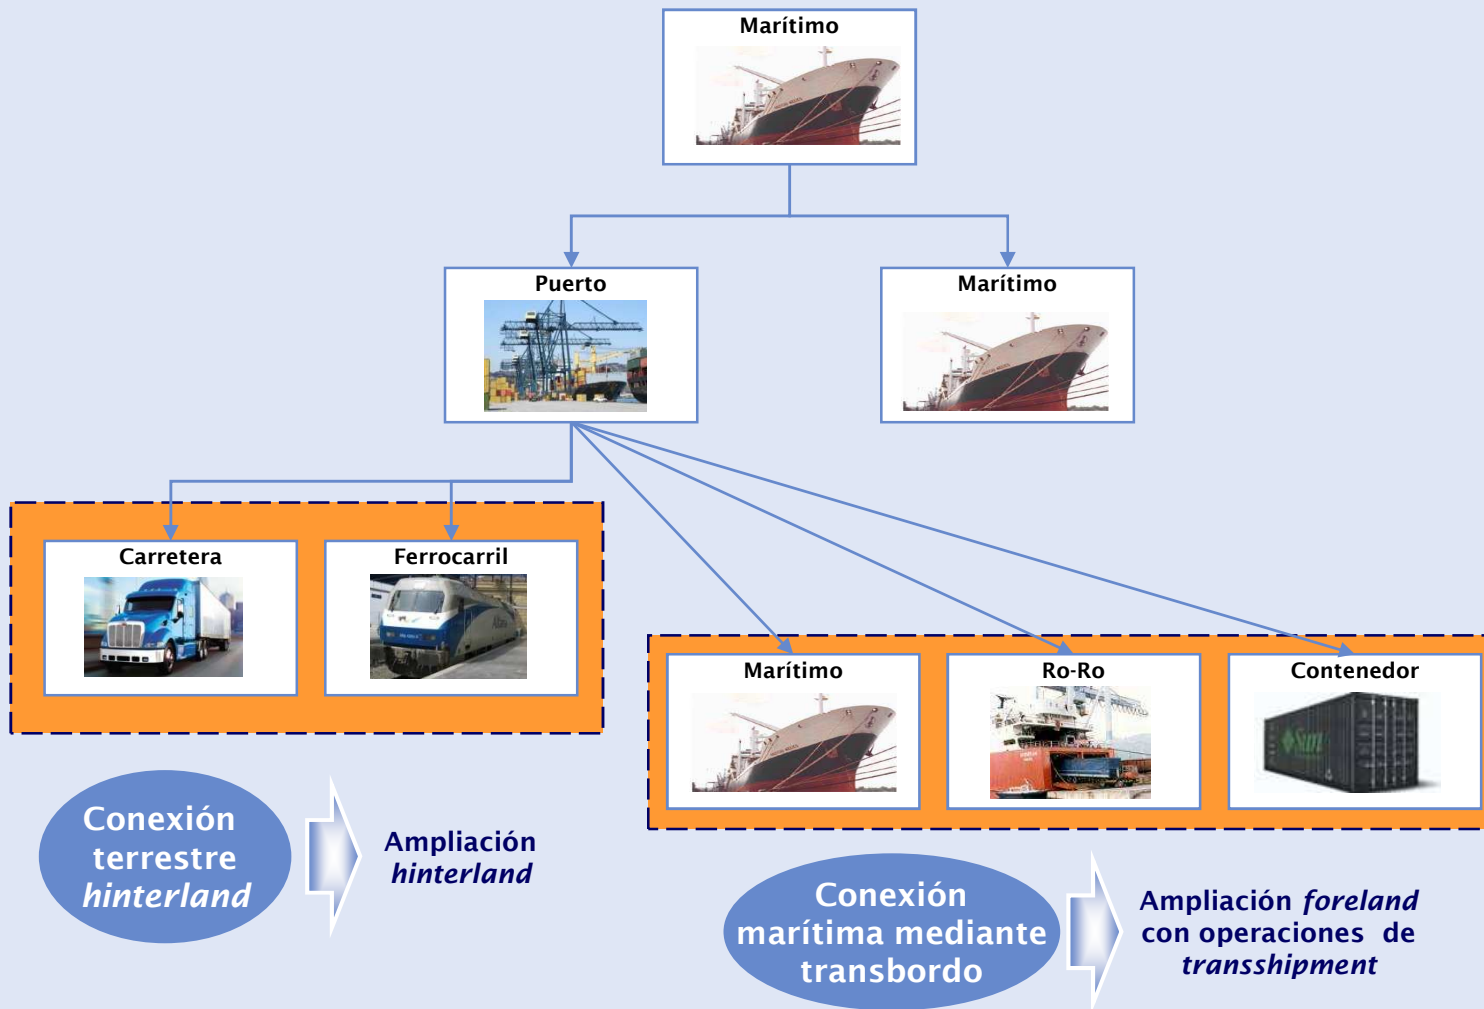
Marítimo

Puerto

Marítimo

Carretera

Ferrocarril

Marítimo

Ro-Ro

Contenedor

Conexión terrestre *hinterland*

Ampliación *hinterland*

Conexión marítima mediante transbordo

Ampliación *foreland* con operaciones de *transshipment*